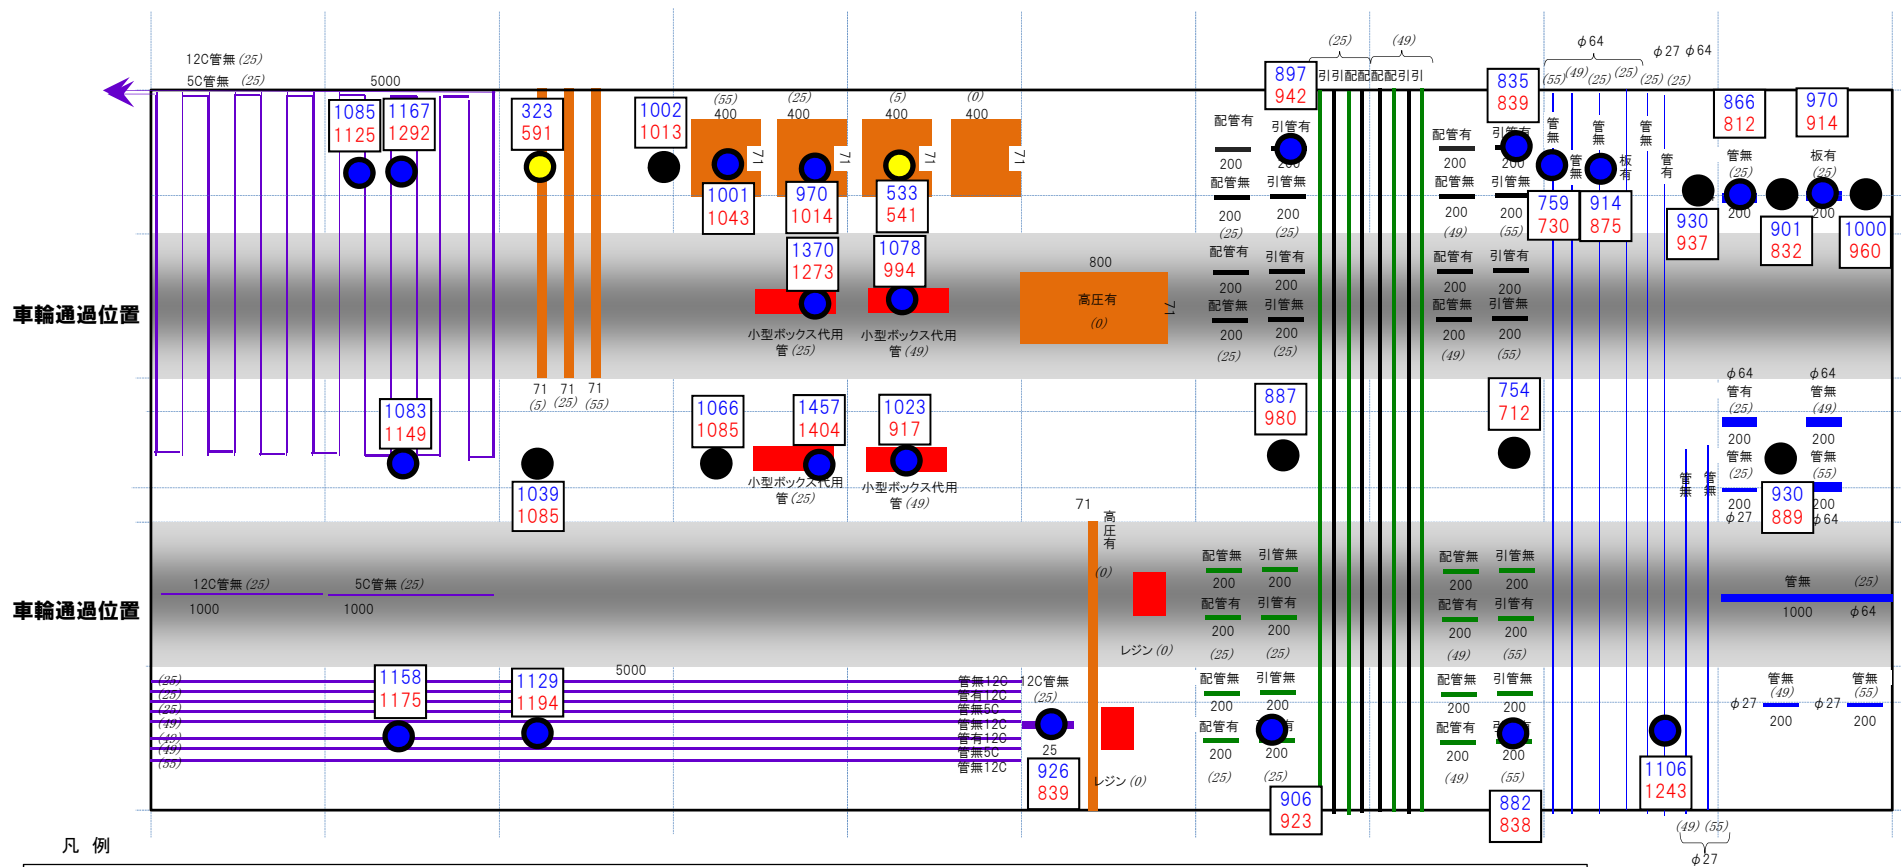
12C管無 (25)
5C管無 (25)
5000

1085
1125
1167
1292
323
591
1002
1013
(55)
400
(25)
400
(5)
400
(0)
400
71
71
71
71
1001
1043
970
1014
533
541
1370
1273
1078
994
小型ボックス代用管 (25)
小型ボックス代用管 (49)
800
高圧有
(0)
71
71 71 71
(5) (25) (55)

車輪通過位置

1083
1149
1066
1085
1457
1404
1023
917
小型ボックス代用管 (25)
小型ボックス代用管 (49)
1039
1085
71
高圧有
(0)

車輪通過位置

12C管無 (25)
1000
5C管無 (25)
1000
レジン (0)
1158
1175
1129
1194
5000
(25)
(25)
(25)
(49)
(49)
(49)
(55)
管無12C
管有12C
管無5C
管有12C
管有12C
管無5C
管無12C
12C管無
(25)
25
926
839
レジン (0)

(25) (49)
897
942
引引配配配配引引
配管有
200
配管無
200
(25)
配管有
200
配管無
200
(25)
引管有
200
引管無
200
(25)
引管有
200
引管無
200
(25)
887
980
配管無
200
配管有
200
(25)
引管無
200
引管有
200
(25)
配管無
200
配管有
200
(25)
引管無
200
引管有
200
(25)
906
923

835
839
配管有
200
配管無
200
(49)
配管有
200
配管無
200
(49)
引管有
200
引管無
200
(55)
引管有
200
引管無
200
(55)
754
712
配管無
200
配管有
200
(49)
引管無
200
引管有
200
(55)
配管無
200
配管有
200
(49)
引管無
200
引管有
200
(55)
882
838

φ64
φ27 φ64
(55) (49) (25) (25) (25) (25)
管無
管無
管無
管無
板有
管有
759
730
914
875
930
937
1106
1243
管無
管無
(49) (55)
φ27

866
812
970
914
管無
(25)
200
板有
(25)
200
901
832
1000
960
φ64
管有
(25)
200
管無
(25)
200
φ27
φ64
管無
(49)
200
管無
(55)
200
φ64
930
889
管無 (25)
1000 φ64
管無
(49)
φ27 200
管無
(55)
φ27 200

凡 例